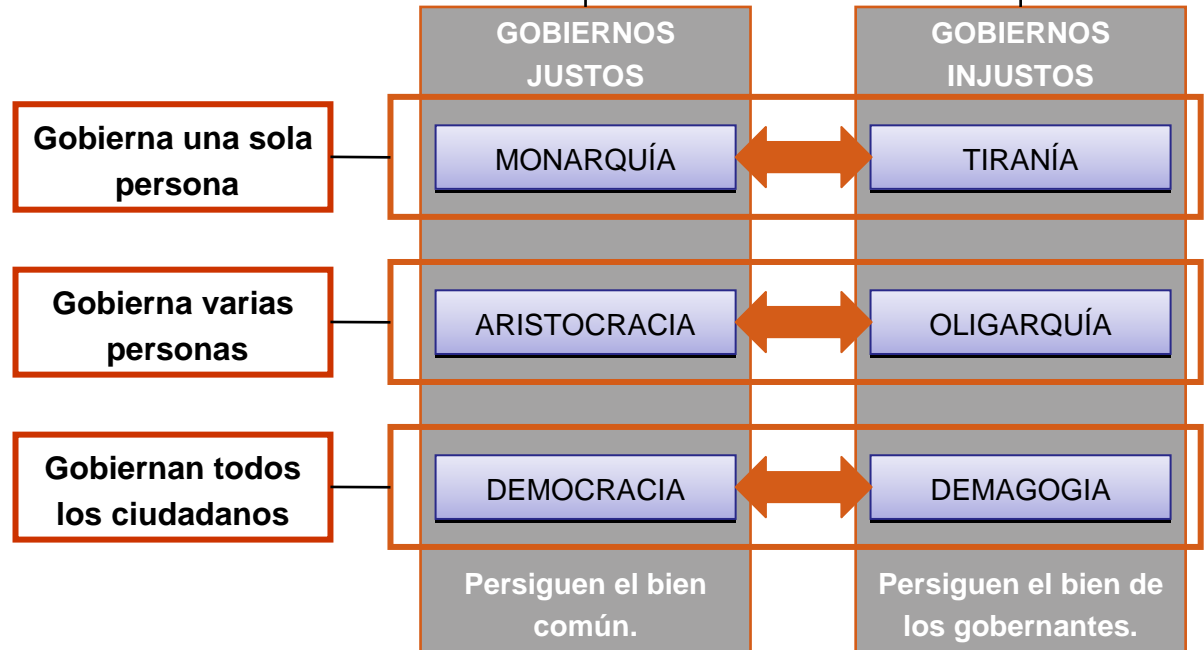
GOBIERNOS JUSTOS

GOBIERNOS INJUSTOS

Gobierna una sola persona

MONARQUÍA

TIRANÍA

Gobierna varias personas

ARISTOCRACIA

OLIGARQUÍA

Gobiernan todos los ciudadanos

DEMOCRACIA

DEMAGOGIA

Persiguen el bien común.

Persiguen el bien de los gobernantes.